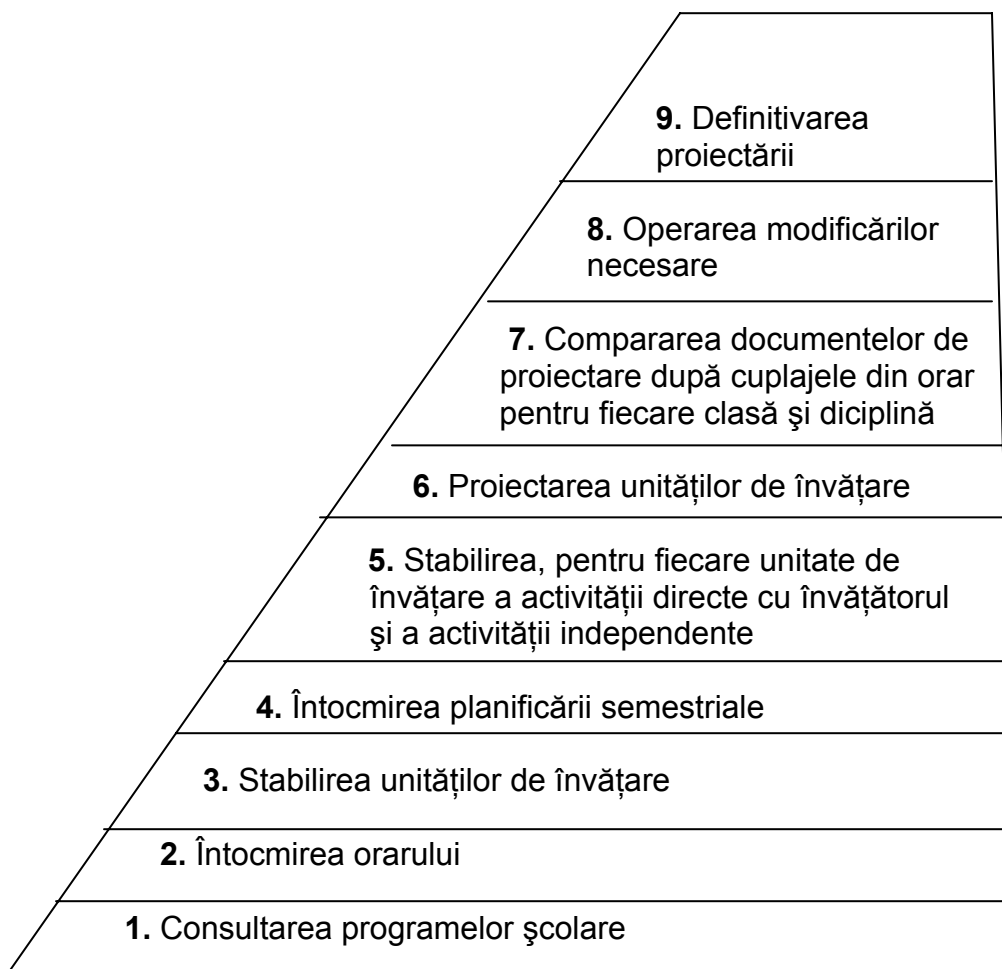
9. Definitivarea proiectării

8. Operarea modificărilor necesare

7. Compararea documentelor de proiectare după cuplajele din orar pentru fiecare clasă şi diciplină

6. Proiectarea unităţilor de învăţare

5. Stabilirea, pentru fiecare unitate de învăţare a activităţii directe cu învăţătorul şi a activităţii independente

4. Întocmirea planificării semestriale

3. Stabilirea unităţilor de învăţare

2. Întocmirea orarului

1. Consultarea programelor şcolare